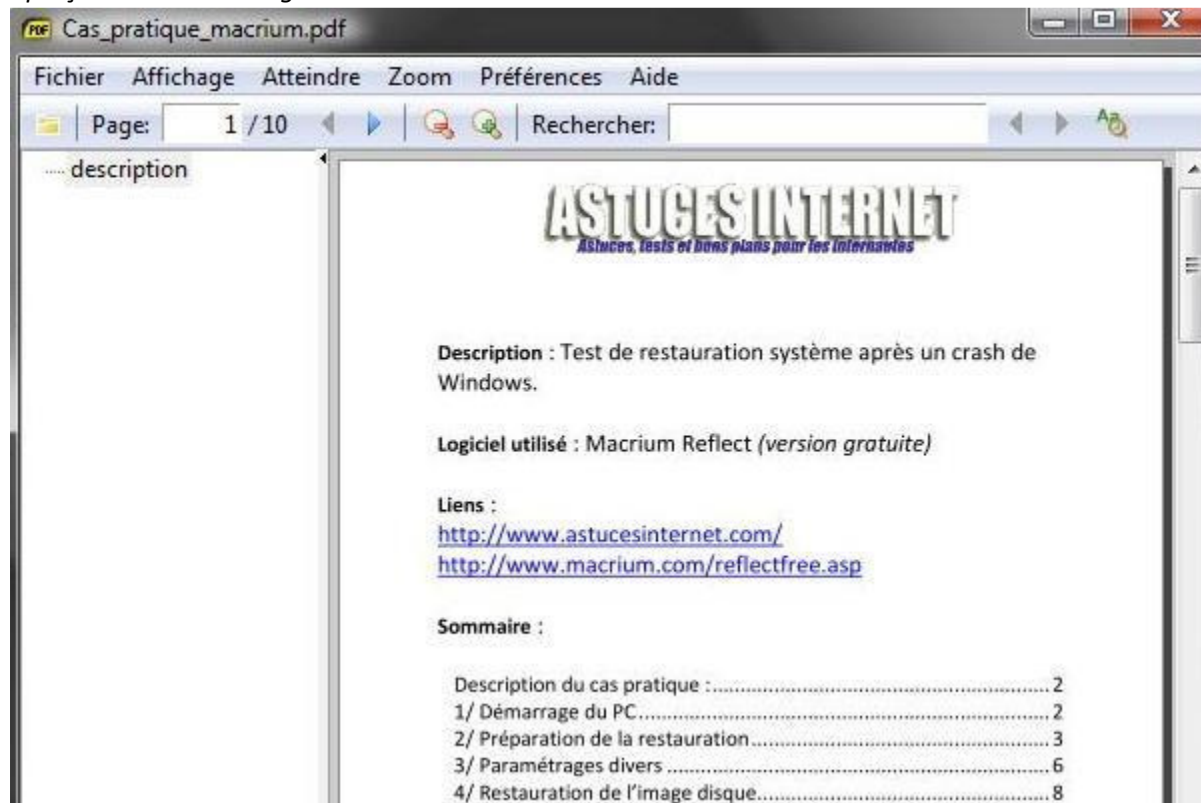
PDF Cas_pratique_macrium.pdf

Fichier Affichage Atteindre Zoom Préférences Aide

Page: 1 / 10 Rechercher:

description

ASTUCES INTERNET
Astuces, tests et bons plans pour les internautes

Description : Test de restauration système après un crash de Windows.

Logiciel utilisé : Macrium Reflect (version gratuite)

Liens :
http://www.astucesinternet.com/
http://www.macrium.com/reflectfree.asp

Sommaire :

Description du cas pratique :........................................................2
1/ Démarrage du PC.......................................................................2
2/ Préparation de la restauration......................................................3
3/ Paramétrages divers ....................................................................6
4/ Restauration de l'image disque.....................................................8